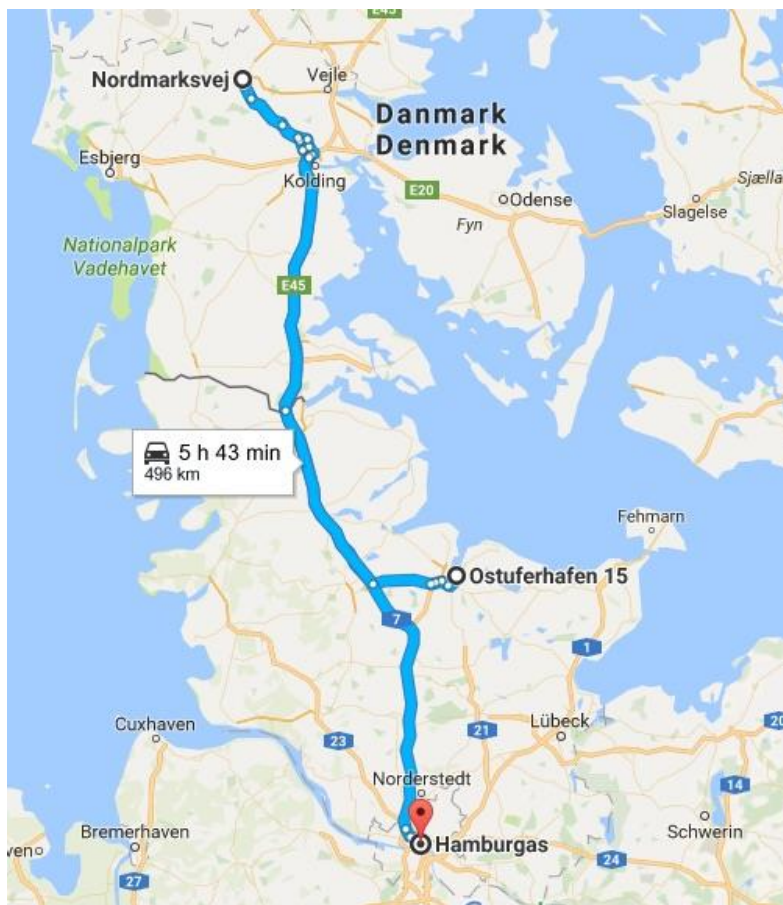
E45

Nordmarksvej

Vejle

Danmark
Denmark

Esbjerg

Kolding

E20

Odense

Fyn

Sjælla

Slagelse

Nationalpark
Vadehavet

E45

5 h 43 min
496 km

Fehmarn

Ostuferhafen 15

7

1

Cuxhaven

23

21

Lübeck

20

Norderstedt

14

Bremerhaven

Schwerin

ven

Hamburgas

27

24